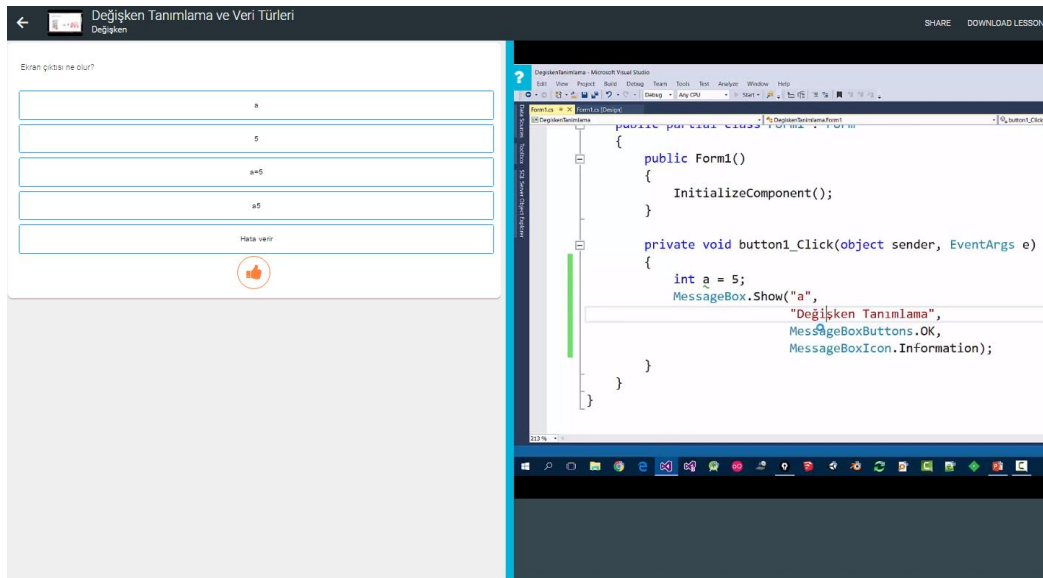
Değişken Tanımlama ve Veri Türleri
Değişken

SHARE DOWNLOAD LESSON

Ekran çıktısı ne olur?

a

5

a=5

a5

Hata verir

?

DegiskenTanimlama - Microsoft Visual Studio
Edit View Project Build Debug Team Tools Test Analyze Window Help
Debug Any CPU Start
Form1.cs Form1.cs [Design]
DegiskenTanimlama DegiskenTanimlama.Form1 button1_Click
Data Sources Toolbox SQL Server Object Explorer

public partial class Form1 : Form
{
public Form1()
{
InitializeComponent();
}

private void button1_Click(object sender, EventArgs e)
{
int a = 5;
MessageBox.Show("a",
"Değişken Tanımlama",
MessageBoxButtons.OK,
MessageBoxIcon.Information);
}
}
}

113 %